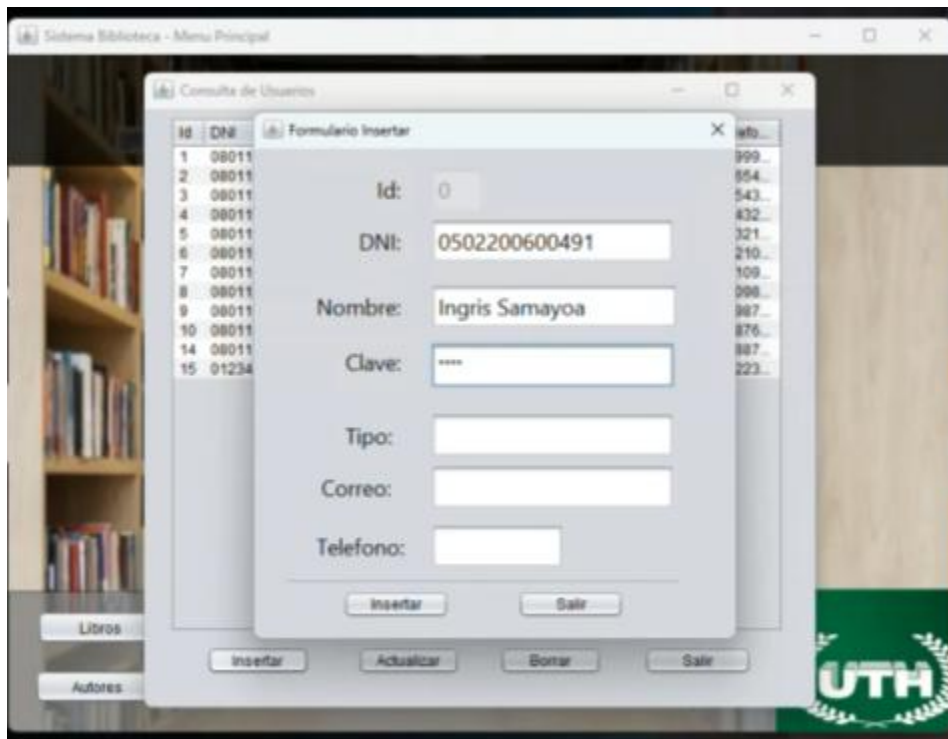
Sistema Biblioteca - Menu Principal

Consulta de Usuarios

| Id | DNI | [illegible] |
|---|---|---|
| 1 | 08011 | 999... |
| 2 | 08011 | 854... |
| 3 | 08011 | 543... |
| 4 | 08011 | 432... |
| 5 | 08011 | 321... |
| 6 | 08011 | 210... |
| 7 | 08011 | 109... |
| 8 | 08011 | 098... |
| 9 | 08011 | 987... |
| 10 | 08011 | 876... |
| 14 | 08011 | 887... |
| 15 | 01234 | 223... |

Formulario Insertar

Id: 0

DNI: 0502200600491

Nombre: Ingris Samayoa

Clave: ••••

Tipo:

Correo:

Telefono:

Insertar Salir

Insertar Actualizar Borrar Salir

Libros

Autores

UTH